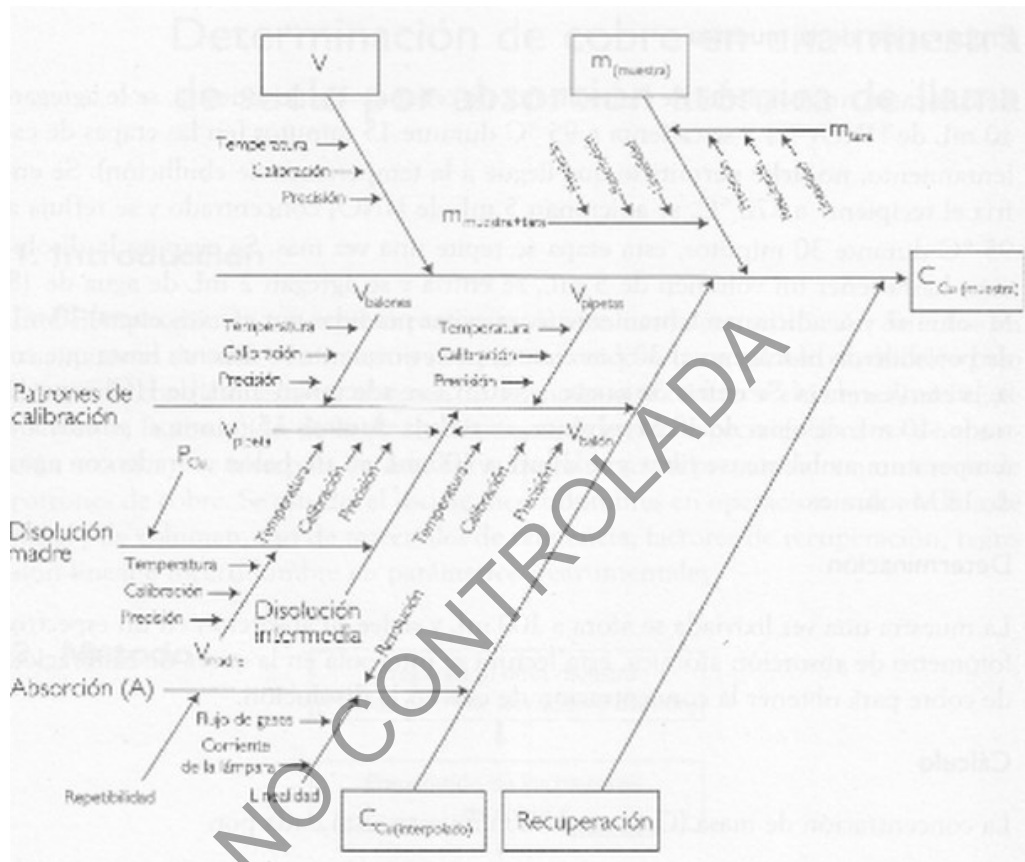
V

m(muestra)

m tara

Temperatura

Calibración

Precisión

m muestra+tara

C Cu(muestra)

V balones

V pipetas

Temperatura

Calibración

Precisión

Temperatura

Calibración

Precisión

Patrones de calibración

V pipeta

V balón

P Cu

Temperatura

Calibración

Precisión

Temperatura

Calibración

Precisión

Disolución madre

Temperatura

Calibración

Precisión

Disolución intermedia

V pipeta

Resolución

Absorción (A)

Flujo de gases

Corriente de la lámpara

Repetibilidad

Linealidad

C Cu(interpolado)

Recuperación

NO CONTROLADA